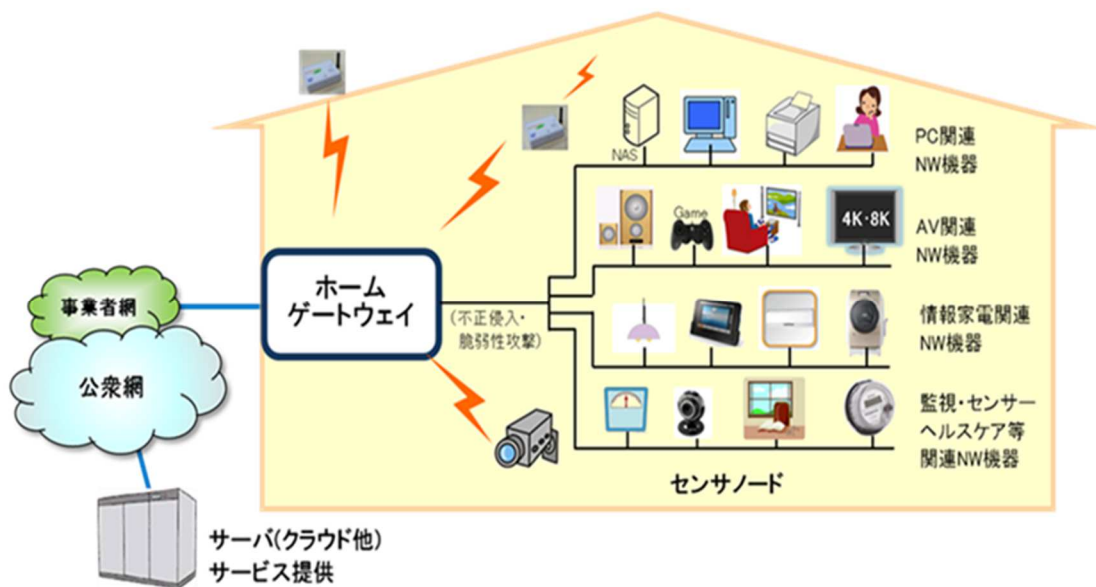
NAS

PC関連
NW機器

Game

4K・8K

AV関連
NW機器

事業者網

ホーム
ゲートウェイ

(不正侵入・
脆弱性攻撃)

情報家電関連
NW機器

公衆網

監視・センサー
ヘルスケア等
関連NW機器

センサノード

サーバ(クラウド他)
サービス提供